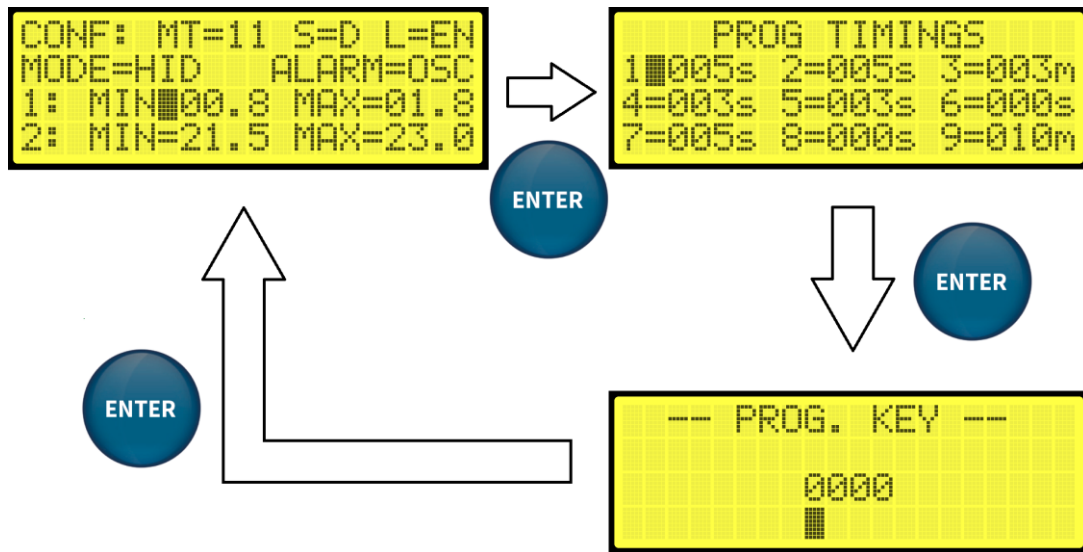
CONF: MT=11 S=D L=EN
MODE=HID ALARM=OSC
1: MIN 00.8 MAX=01.8
2: MIN=21.5 MAX=23.0

ENTER

PROG TIMINGS
1 005s 2=005s 3=003m
4=003s 5=003s 6=000s
7=005s 8=000s 9=010m

ENTER

-- PROG. KEY --
0000

ENTER